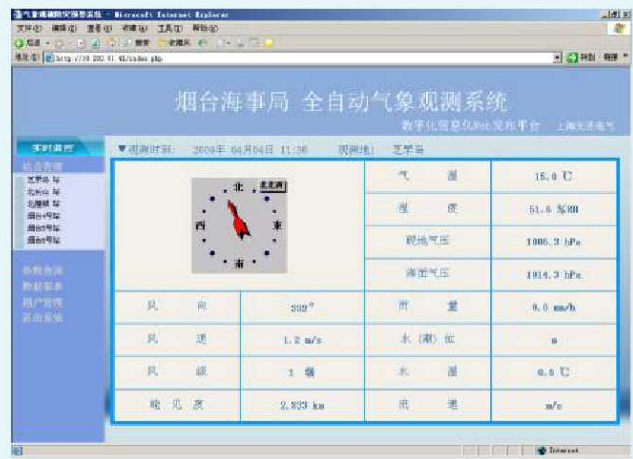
气象观测发布系统 - Microsoft Internet Explorer
文件(F) 编辑(E) 查看(V) 收藏(A) 工具(T) 帮助(H)
地址(D) http://10.200.41.46/index.php
转到 链接

烟台海事局 全自动气象观测系统
数字化信息化Web发布平台 上海无线电气

实时监控
站点管理
芝罘岛 站
北长山 站
北隍城 站
烟台1号站
烟台2号站
烟台3号站
参数查询
数据报表
用户管理
退出系统

▼观测时间: 2009年 04月04日 11:36 观测地: 芝罘岛

| 北 西 东 南 北北西 | | 气 温 | 15.0 ℃ |
|---|---|---|---|
| | | 湿 度 | 51.6 %RH |
| | | 观测气压 | 1006.3 hPa |
| | | 海面气压 | 1014.3 hPa |
| 风 向 | 332° | 雨 量 | 0.0 mm/h |
| 风 速 | 1.2 m/s | 水(潮)位 | m |
| 风 级 | 1 级 | 水 温 | 0.0 ℃ |
| 能 见 度 | 2.833 km | 流 速 | m/s |

Internet